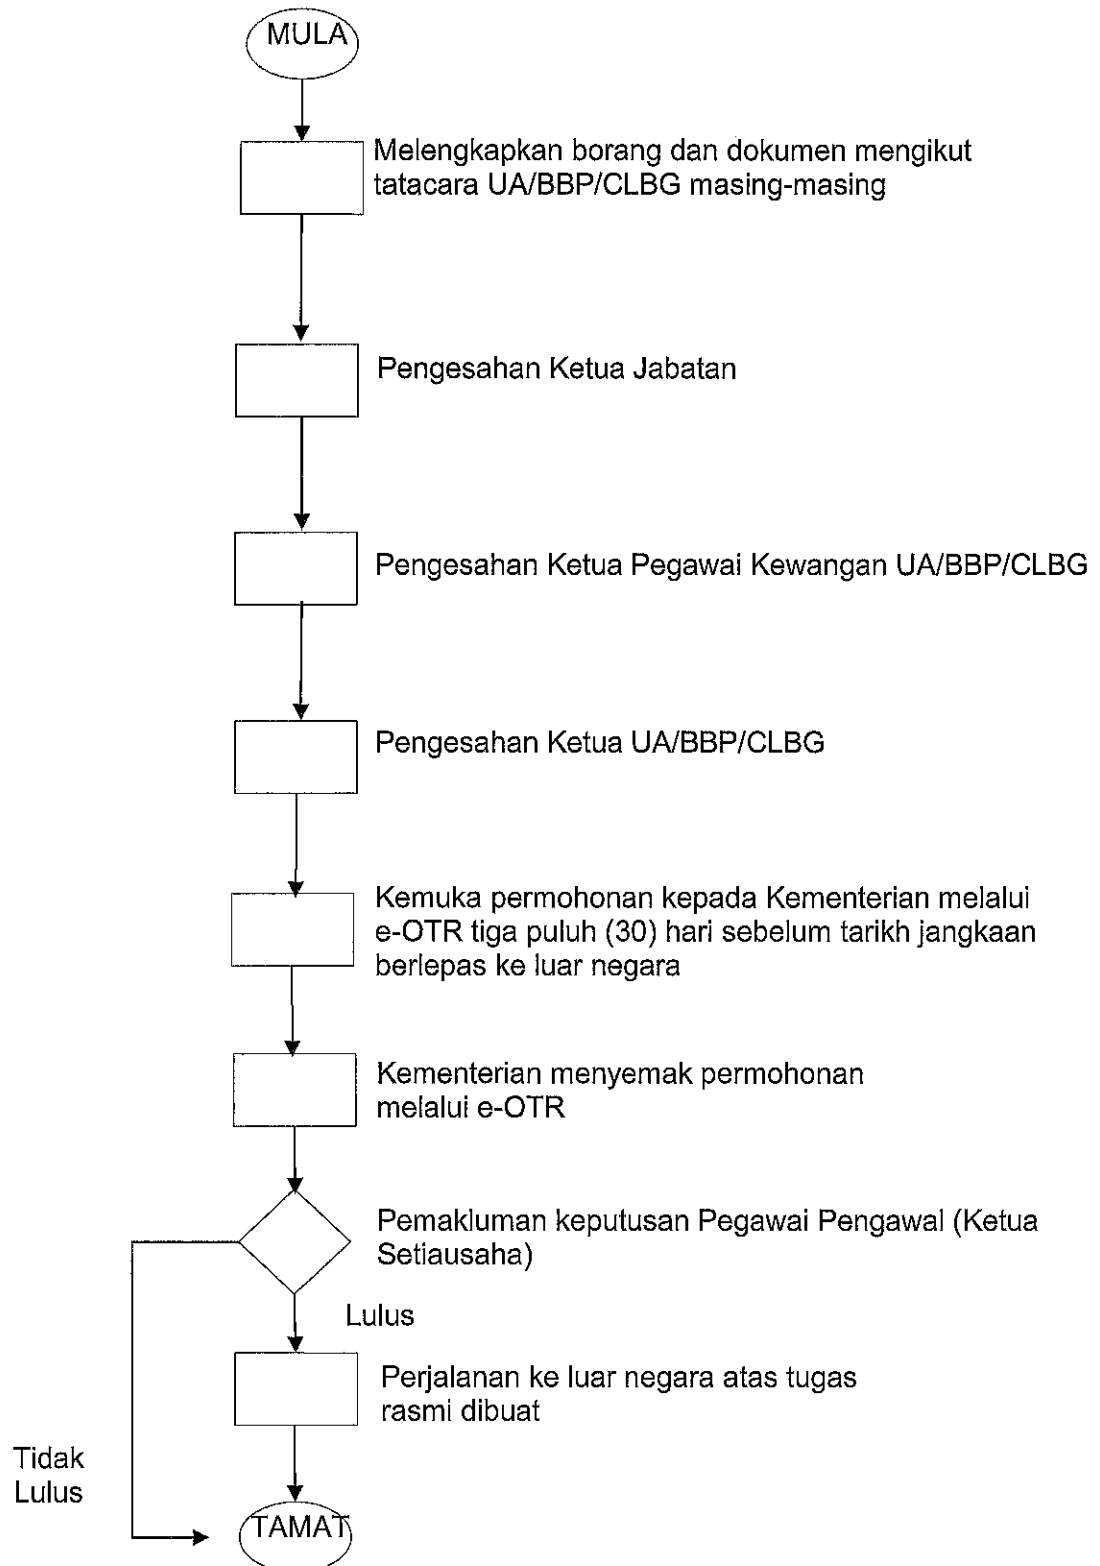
MULA

Melengkapkan borang dan dokumen mengikut tatacara UA/BBP/CLBG masing-masing

Pengesahan Ketua Jabatan

Pengesahan Ketua Pegawai Kewangan UA/BBP/CLBG

Pengesahan Ketua UA/BBP/CLBG

Kemuka permohonan kepada Kementerian melalui e-OTR tiga puluh (30) hari sebelum tarikh jangkaan berlepas ke luar negara

Kementerian menyemak permohonan melalui e-OTR

Pemakluman keputusan Pegawai Pengawal (Ketua Setiausaha)

Lulus

Perjalanan ke luar negara atas tugas rasmi dibuat

Tidak Lulus

TAMAT